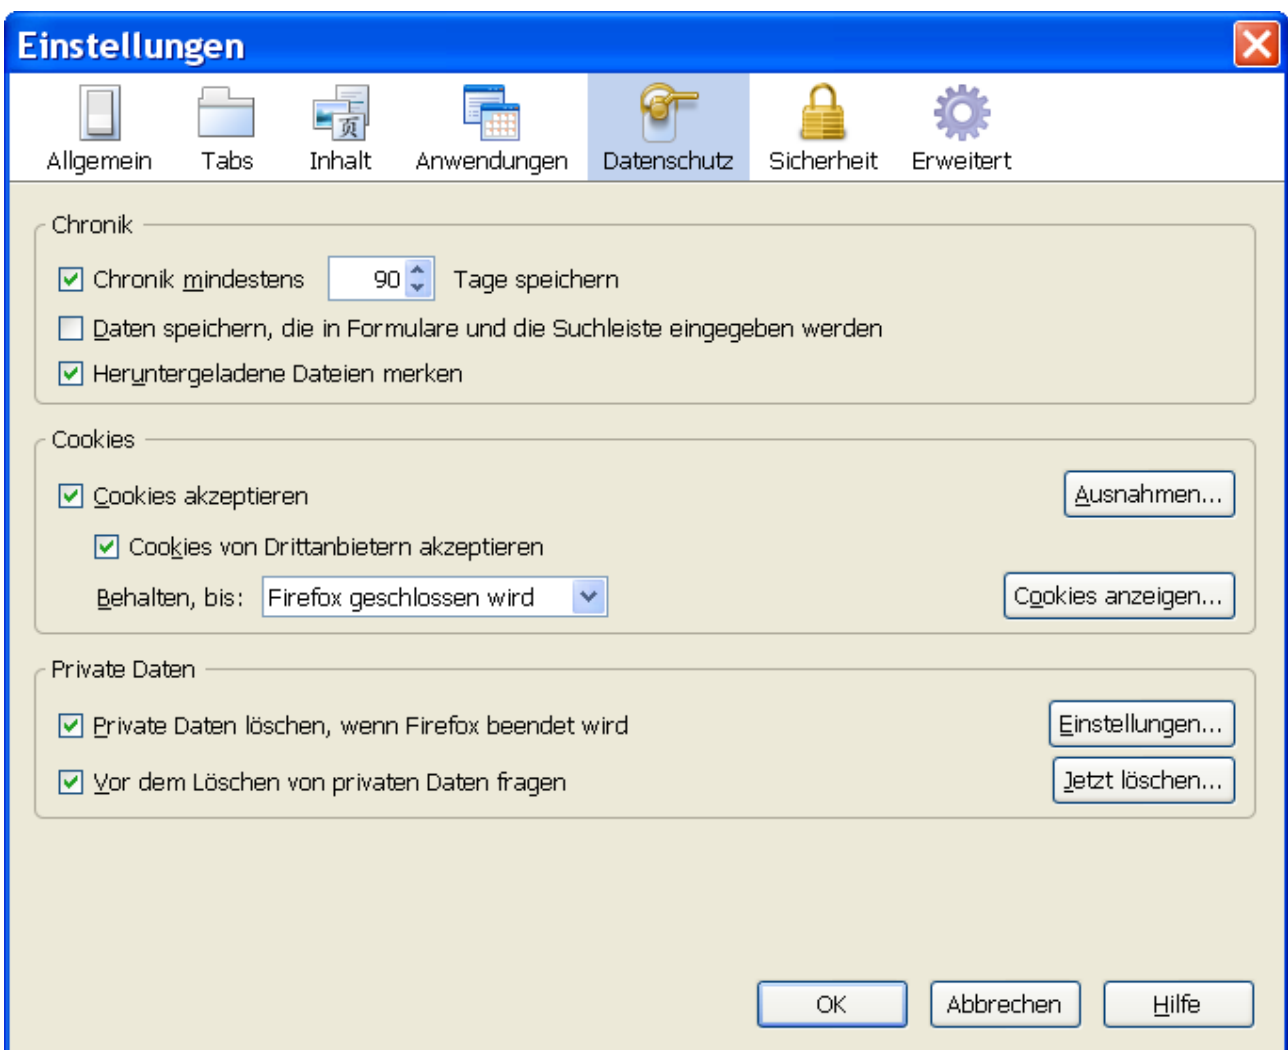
Einstellungen

Allgemein Tabs Inhalt Anwendungen Datenschutz Sicherheit Erweitert

Chronik

Chronik mindestens 90 Tage speichern

Daten speichern, die in Formulare und die Suchleiste eingegeben werden

Heruntergeladene Dateien merken

Cookies

Cookies akzeptieren

Ausnahmen...

Cookies von Drittanbietern akzeptieren

Behalten, bis: Firefox geschlossen wird

Cookies anzeigen...

Private Daten

Private Daten löschen, wenn Firefox beendet wird

Einstellungen...

Vor dem Löschen von privaten Daten fragen

Jetzt löschen...

OK Abbrechen Hilfe